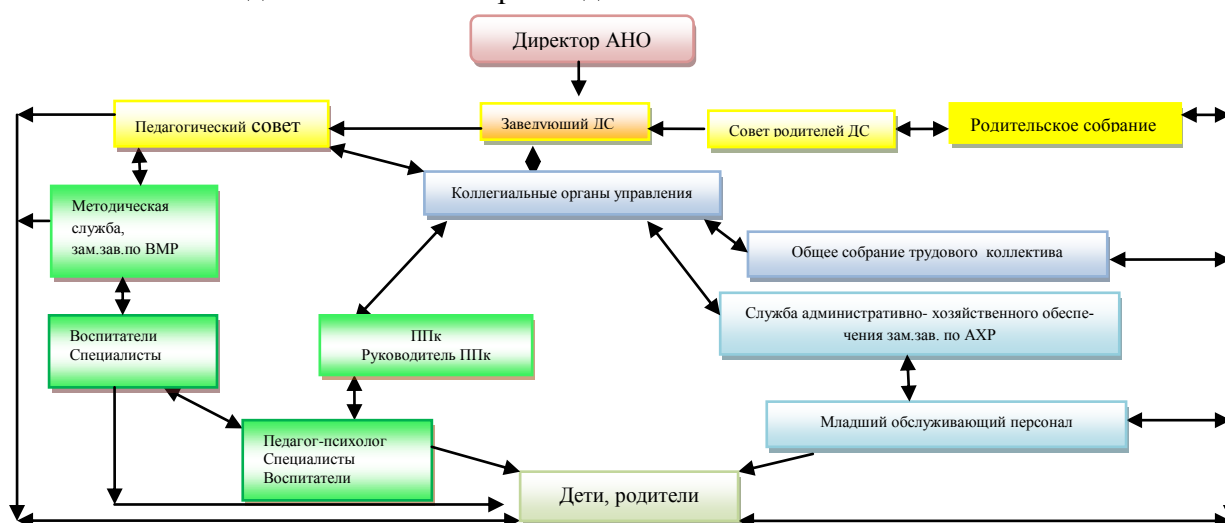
Директор АНО

Педагогический совет

Заведующий ДС

Совет родителей ДС

Родительское собрание

Коллегиальные органы управления

Методическая служба, зам.зав.по ВМР

Общее собрание трудового коллектива

Служба административно- хозяйственного обеспечения зам.зав. по АХР

Воспитатели Специалисты

ППк Руководитель ППк

Младший обслуживающий персонал

Педагог-психолог Специалисты Воспитатели

Дети, родители